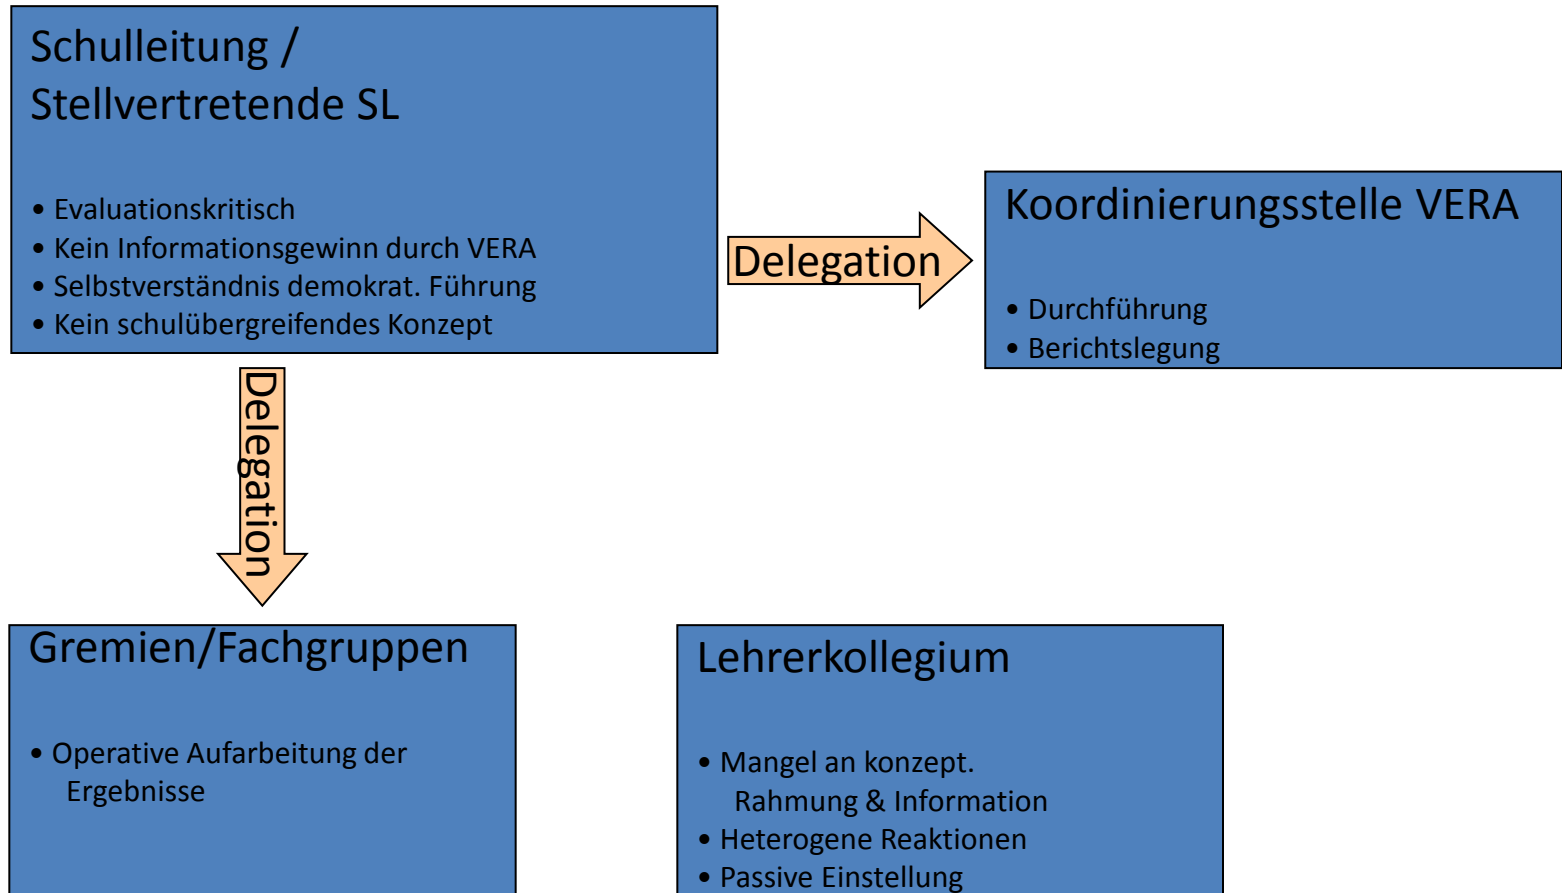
Schulleitung /
Stellvertretende SL

• Evaluationskritisch
• Kein Informationsgewinn durch VERA
• Selbstverständnis demokrat. Führung
• Kein schulübergreifendes Konzept

Delegation

Koordinierungsstelle VERA

• Durchführung
• Berichtslegung

Delegation

Gremien/Fachgruppen

• Operative Aufarbeitung der Ergebnisse

Lehrerkollegium

• Mangel an konzept. Rahmung & Information
• Heterogene Reaktionen
• Passive Einstellung